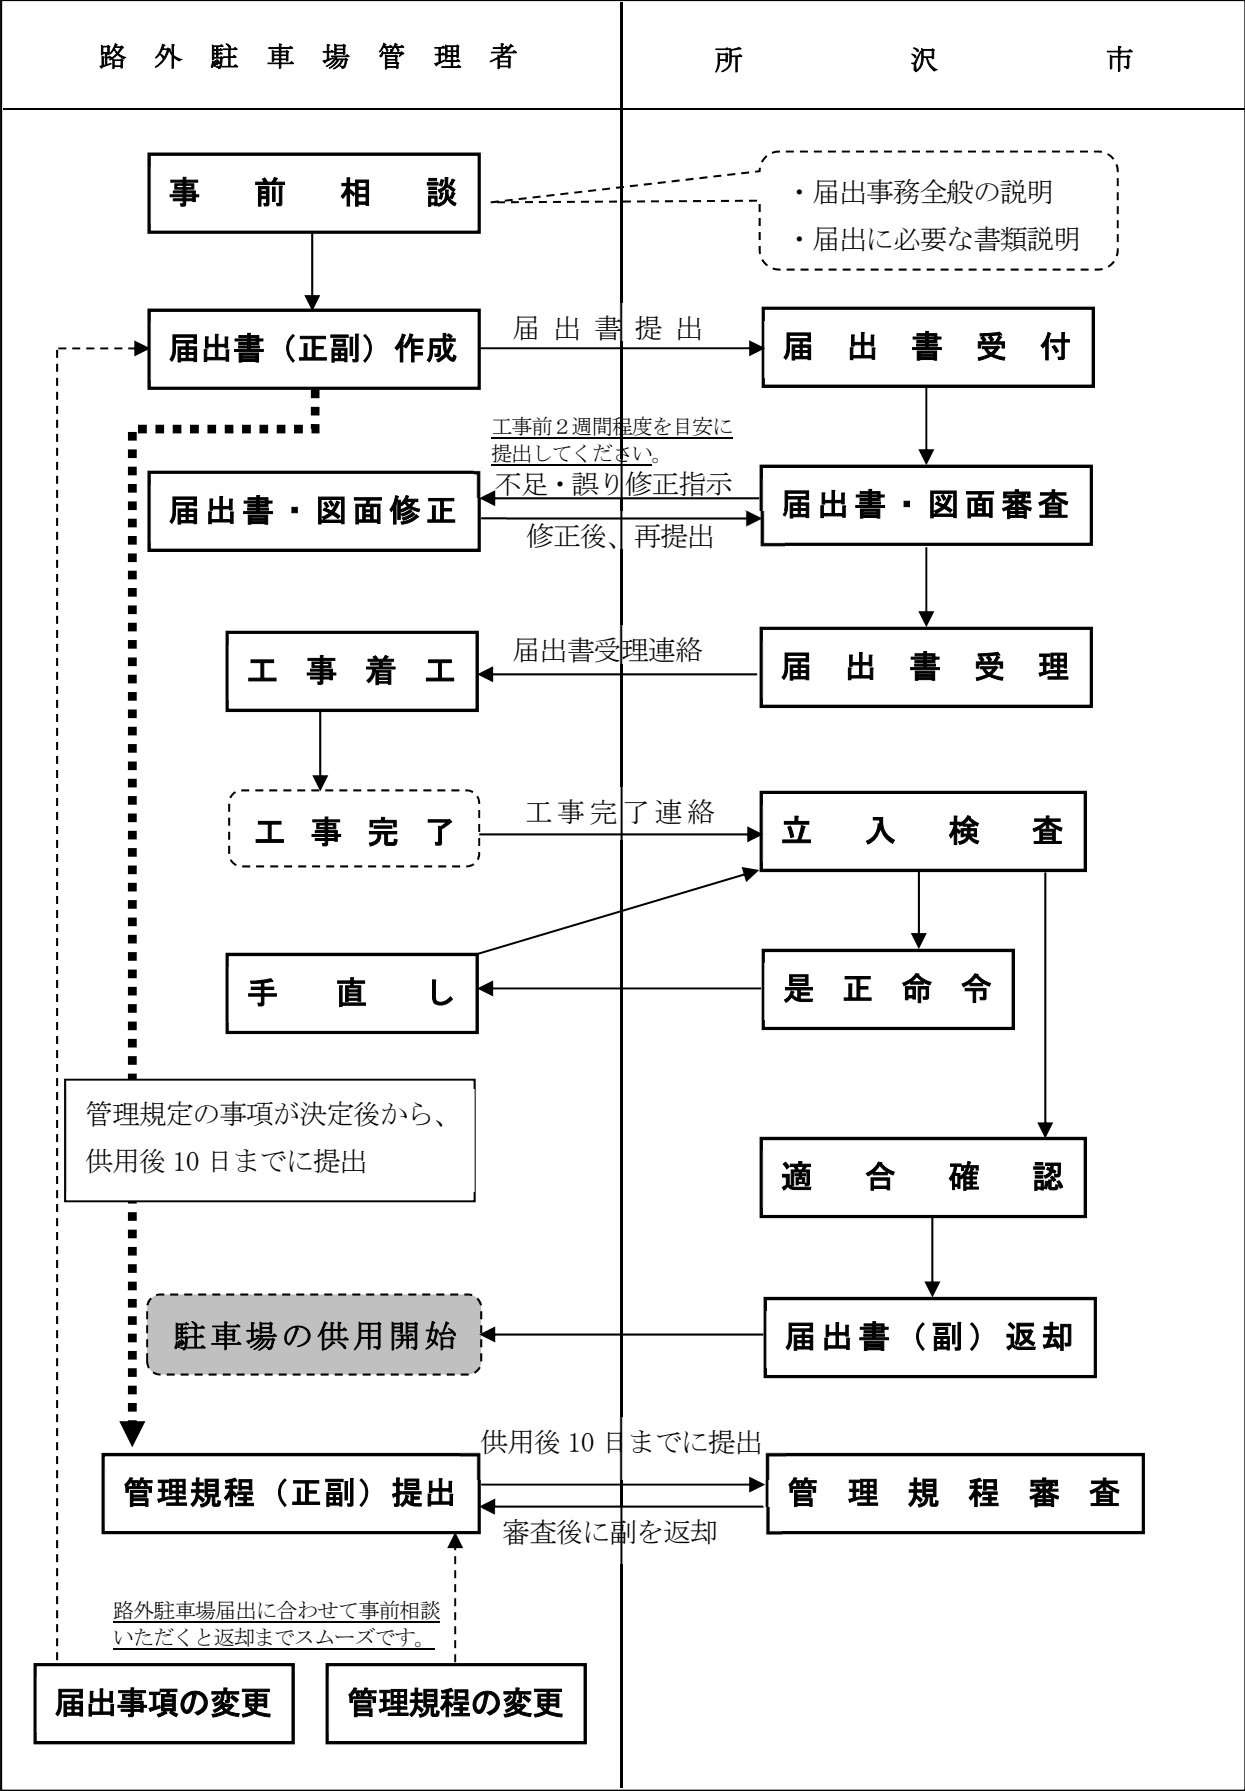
路外駐車場管理者

所沢市

事前相談

・届出事務全般の説明
・届出に必要な書類説明

届出書（正副）作成

届出書提出

届出書受付

工事前２週間程度を目安に提出してください。

届出書・図面修正

不足・誤り修正指示

修正後、再提出

届出書・図面審査

工事着工

届出書受理連絡

届出書受理

工事完了

工事完了連絡

立入検査

手直し

是正命令

管理規定の事項が決定後から、供用後 10 日までに提出

適合確認

駐車場の供用開始

届出書（副）返却

管理規程（正副）提出

供用後 10 日までに提出

審査後に副を返却

管理規程審査

路外駐車場届出に合わせて事前相談いただくと返却までスムーズです。

届出事項の変更

管理規程の変更